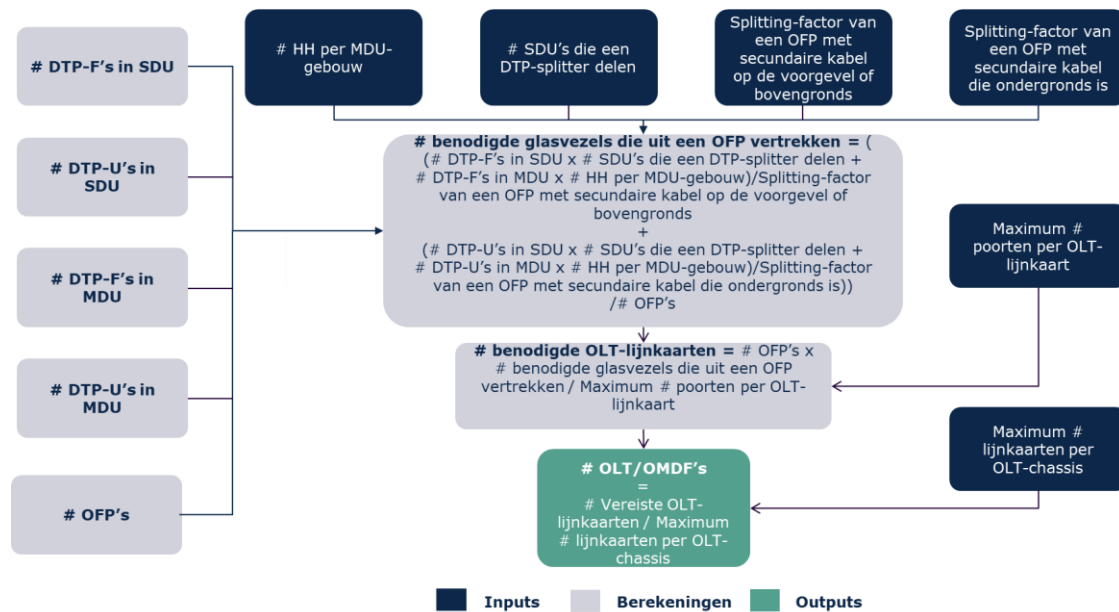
# DTP-F's in SDU

# DTP-U's in SDU

# DTP-F's in MDU

# DTP-U's in MDU

# OFP's

# HH per MDU-gebouw

# SDU's die een DTP-splitter delen

Splitting-factor van een OFP met secundaire kabel op de voorgevel of bovengronds

Splitting-factor van een OFP met secundaire kabel die ondergronds is

**# benodigde glasvezels die uit een OFP vertrekken =** ( (# DTP-F's in SDU x # SDU's die een DTP-splitter delen + # DTP-F's in MDU x # HH per MDU-gebouw)/Splitting-factor van een OFP met secundaire kabel op de voorgevel of bovengronds + (# DTP-U's in SDU x # SDU's die een DTP-splitter delen + # DTP-U's in MDU x # HH per MDU-gebouw)/Splitting-factor van een OFP met secundaire kabel die ondergronds is)) /# OFP's

Maximum # poorten per OLT-lijnkaart

**# benodigde OLT-lijnkaarten =** # OFP's x # benodigde glasvezels die uit een OFP vertrekken / Maximum # poorten per OLT-lijnkaart

Maximum # lijnkaarten per OLT-chassis

**# OLT/OMDF's** = # Vereiste OLT-lijnkaarten / Maximum # lijnkaarten per OLT-chassis

Inputs Berekeningen Outputs